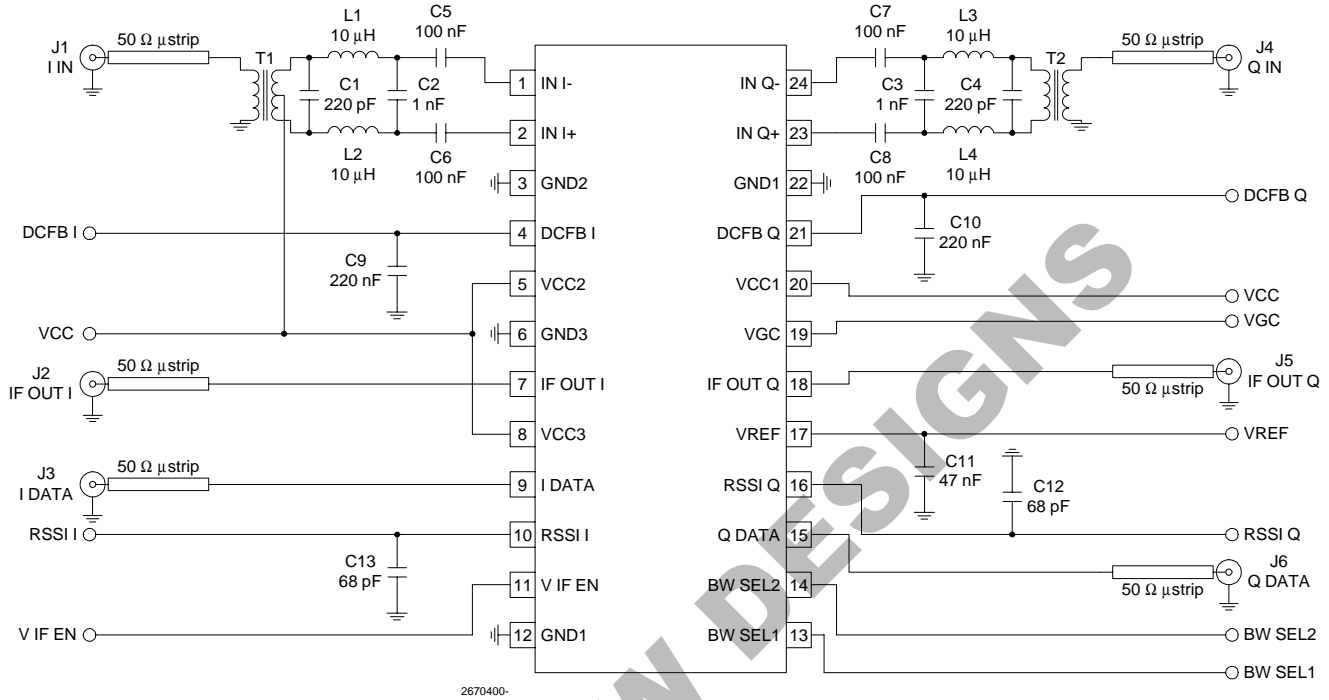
J1
I IN

50 Ω µstrip

T1

L1
10 µH

C5
100 nF

C1
220 pF

C2
1 nF

L2
10 µH

C6
100 nF

1 IN I-
2 IN I+
3 GND2
4 DCFB I
5 VCC2
6 GND3
7 IF OUT I
8 VCC3
9 I DATA
10 RSSI I
11 V IF EN
12 GND1

IN Q- 24
IN Q+ 23
GND1 22
DCFB Q 21
VCC1 20
VGC 19
IF OUT Q 18
VREF 17
RSSI Q 16
Q DATA 15
BW SEL2 14
BW SEL1 13

C7
100 nF

L3
10 µH

T2

50 Ω µstrip

J4
Q IN

C3
1 nF

C4
220 pF

C8
100 nF

L4
10 µH

DCFB Q

C10
220 nF

DCFB I

C9
220 nF

VCC

VCC

VGC

J2
IF OUT I

50 Ω µstrip

J5
IF OUT Q

50 Ω µstrip

VREF

J3
I DATA

50 Ω µstrip

C11
47 nF

C12
68 pF

RSSI I

RSSI Q

C13
68 pF

J6
Q DATA

50 Ω µstrip

V IF EN

BW SEL2

BW SEL1

2670400-

NEW DESIGNS